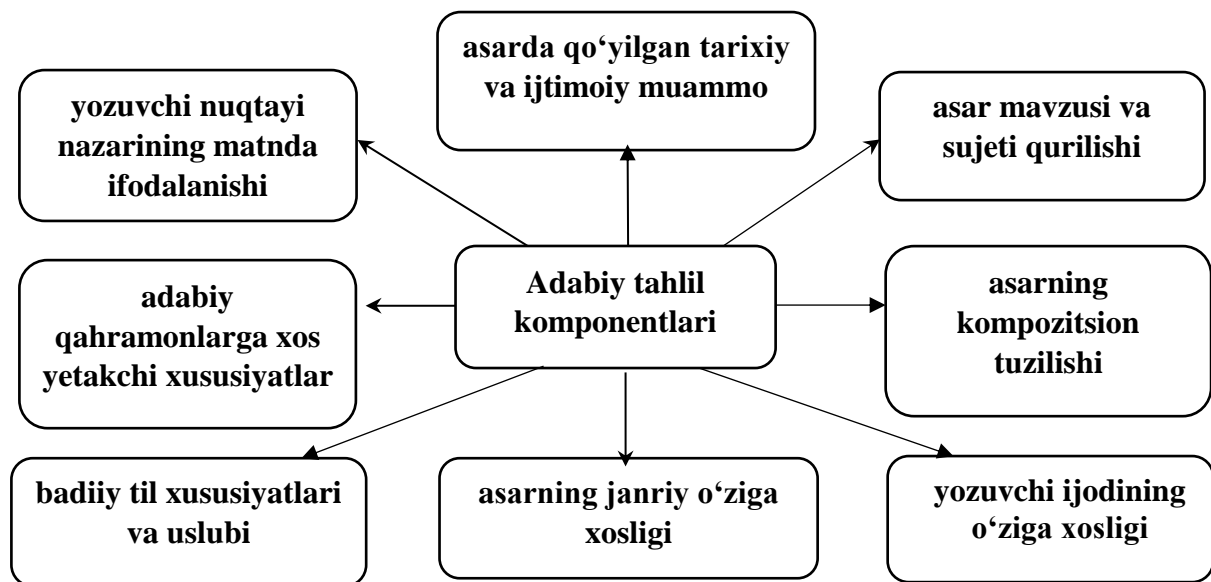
asarda qo‘yilgan tarixiy va ijtimoiy muammo

yozuvchi nuqtayi nazarining matnda ifodalanishi

asar mavzusi va sujeti qurilishi

Adabiy tahlil komponentlari

adabiy qahramonlarga xos yetakchi xususiyatlar

asarning kompozitsion tuzilishi

badiiy til xususiyatlari va uslubi

asarning janriy o‘ziga xosligi

yozuvchi ijodining o‘ziga xosligi